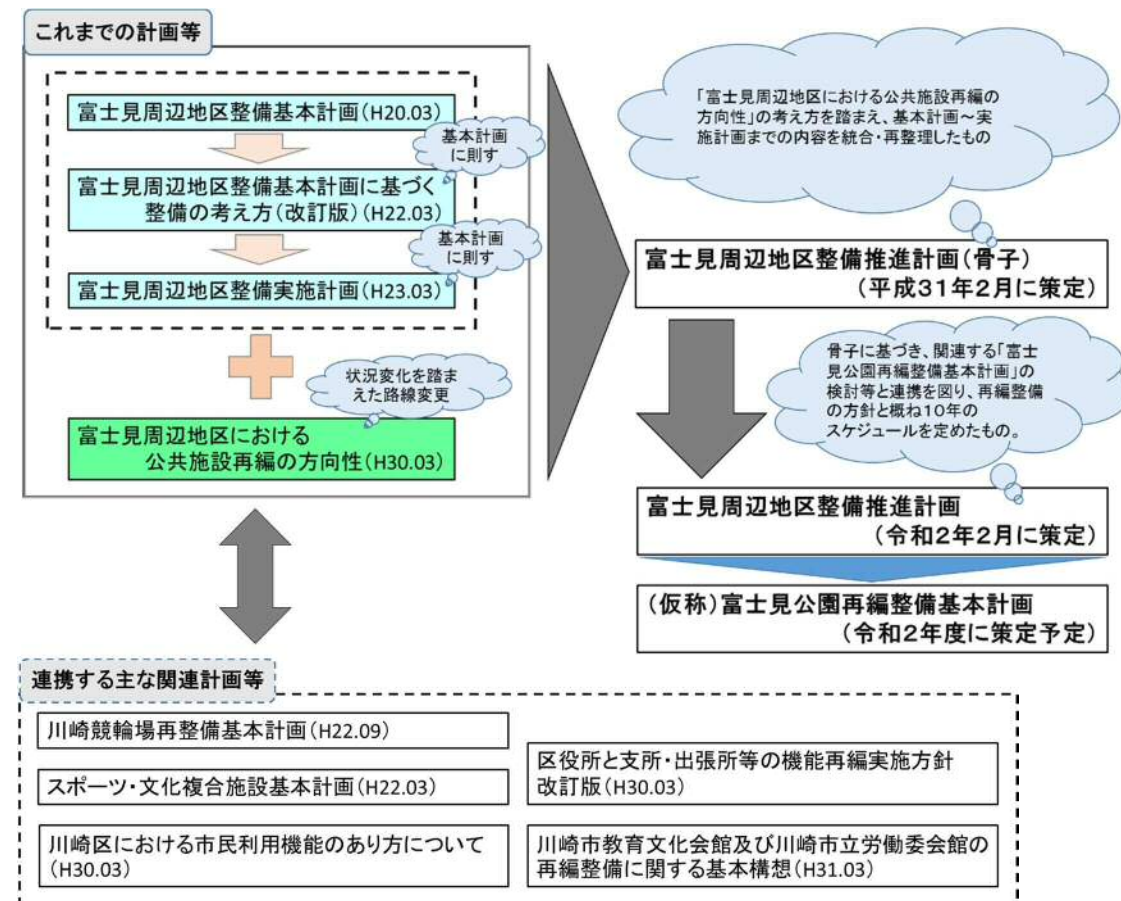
これまでの計画等

富士見周辺地区整備基本計画（H20.03）

基本計画に則す

富士見周辺地区整備基本計画に基づく整備の考え方（改訂版）（H22.03）

基本計画に則す

富士見周辺地区整備実施計画（H23.03）

状況変化を踏まえた路線変更

富士見周辺地区における公共施設再編の方向性（H30.03）

「富士見周辺地区における公共施設再編の方向性」の考え方を踏まえ、基本計画～実施計画までの内容を統合・再整理したもの

富士見周辺地区整備推進計画（骨子）
（平成31年2月に策定）

骨子に基づき、関連する「富士見公園再編整備基本計画」の検討等と連携を図り、再編整備の方針と概ね10年のスケジュールを定めたもの。

富士見周辺地区整備推進計画
（令和2年2月に策定）

（仮称）富士見公園再編整備基本計画
（令和2年度に策定予定）

連携する主な関連計画等

川崎競輪場再整備基本計画（H22.09）

スポーツ・文化複合施設基本計画（H22.03）

川崎区における市民利用機能のあり方について（H30.03）

区役所と支所・出張所等の機能再編実施方針改訂版（H30.03）

川崎市教育文化会館及び川崎市立労働委会館の再編整備に関する基本構想（H31.03）